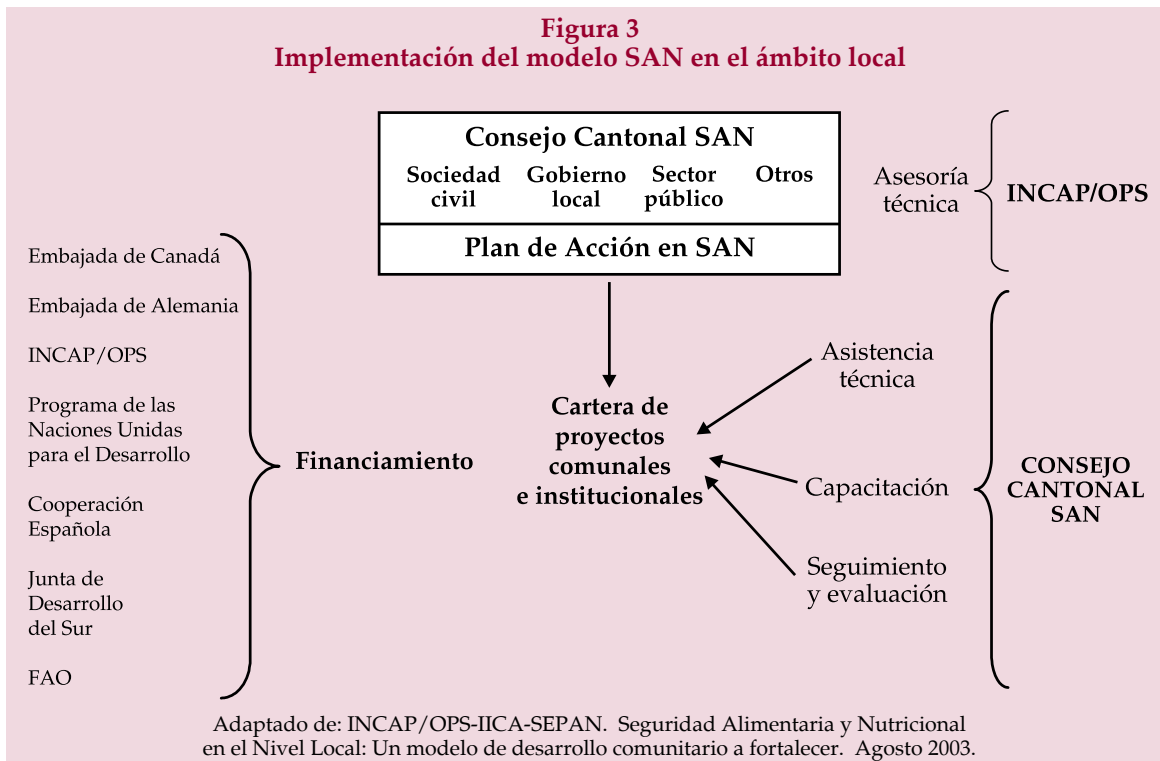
Figura 3
Implementación del modelo SAN en el ámbito local

Consejo Cantonal SAN
Sociedad civil
Gobierno local
Sector público
Otros

Plan de Acción en SAN

Asesoría técnica
INCAP/OPS

Embajada de Canadá
Embajada de Alemania
INCAP/OPS
Programa de las Naciones Unidas para el Desarrollo
Cooperación Española
Junta de Desarrollo del Sur
FAO

Financiamiento

Cartera de proyectos comunales e institucionales

Asistencia técnica
Capacitación
Seguimiento y evaluación

CONSEJO CANTONAL SAN

Adaptado de: INCAP/OPS-IICA-SEPAN. Seguridad Alimentaria y Nutricional en el Nivel Local: Un modelo de desarrollo comunitario a fortalecer. Agosto 2003.